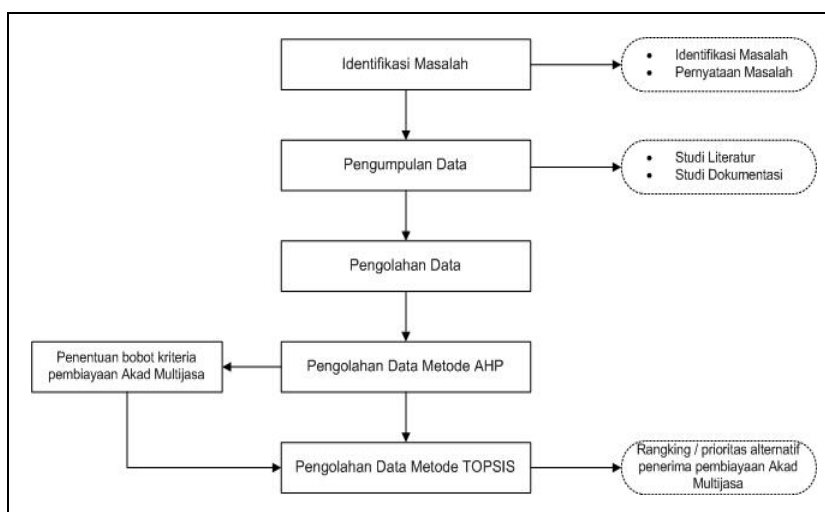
Identifikasi Masalah

• Identifikasi Masalah
• Pernyataan Masalah

Pengumpulan Data

• Studi Literatur
• Studi Dokumentasi

Pengolahan Data

Pengolahan Data Metode AHP

Penentuan bobot kriteria pembiayaan Akad Multijasa

Pengolahan Data Metode TOPSIS

Rangking / prioritas alternatif penerima pembiayaan Akad Multijasa